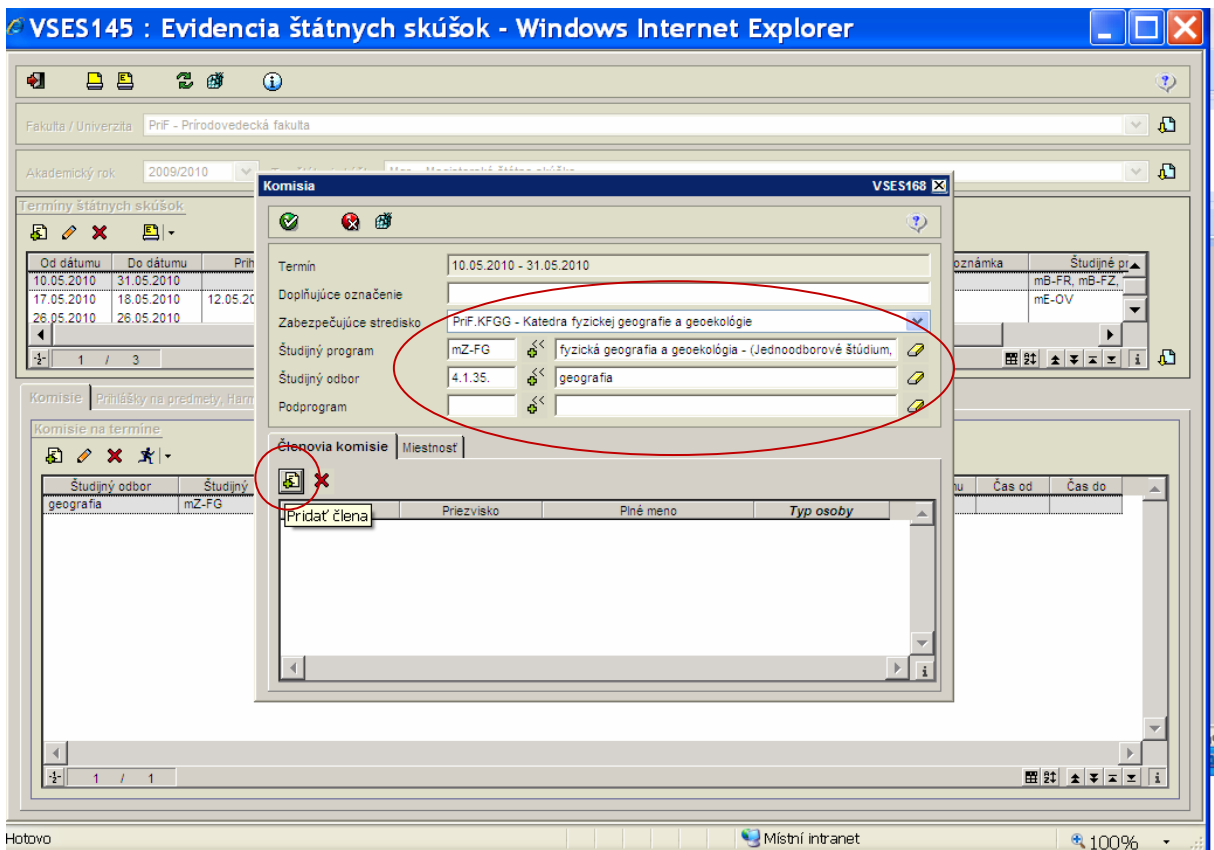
VSES145 : Evidencia štátnych skúšok - Windows Internet Explorer

Fakulta / Univerzita PriF - Prírodovedecká fakulta

Akademický rok 2009/2010 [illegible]

Termíny štátnych skúšok

| Od dátumu | Do dátumu | Prih | | Poznámka | Študijné pr |
|---|---|---|---|---|---|
| 10.05.2010 | 31.05.2010 | | | | mB-FR, mB-FZ, |
| 17.05.2010 | 18.05.2010 | 12.05.20 | | | mE-OV |
| 26.05.2010 | 26.05.2010 | | | | |

1 / 3

Komisie Prihlášky na predmety, Harm

Komisie na termíne

| Študijný odbor | Študijný | | Čas od | Čas do |
|---|---|---|---|---|
| geografia | mZ-FG | | | |

1 / 1

Komisia VSES168

Termín 10.05.2010 - 31.05.2010
Doplňujúce označenie
Zabezpečujúce stredisko PriF.KFGG - Katedra fyzickej geografie a geoekológie
Študijný program mZ-FG fyzická geografia a geoekológia - (Jednoodborové štúdium,
Študijný odbor 4.1.35. geografia
Podprogram

Členovia komisie Miestnosť

Pridať člena

| | Priezvisko | Plné meno | Typ osoby |
|---|---|---|---|

Hotovo Místní intranet 100%